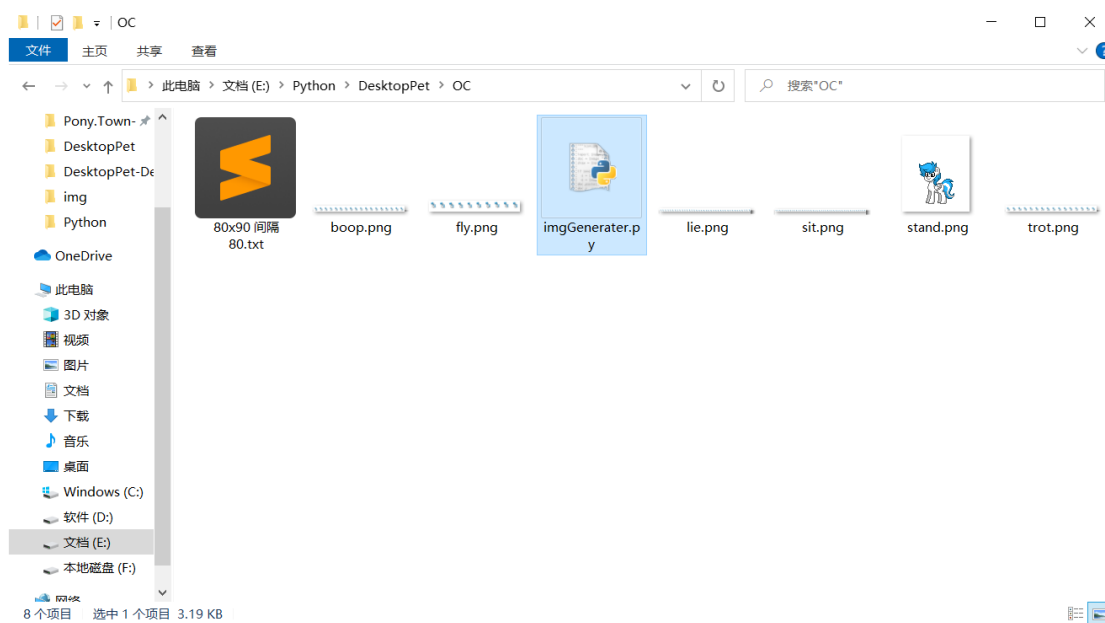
OC

文件 主页 共享 查看

此电脑 > 文档 (E:) > Python > DesktopPet > OC

搜索"OC"

Pony.Town-
DesktopPet
DesktopPet-De
img
Python
OneDrive
此电脑
3D 对象
视频
图片
文档
下载
音乐
桌面
Windows (C:)
软件 (D:)
文档 (E:)
本地磁盘 (F:)
网络

80x90 间隔80.txt
boop.png
fly.png
imgGenerater.py
lie.png
sit.png
stand.png
trot.png

8 个项目 选中 1 个项目 3.19 KB